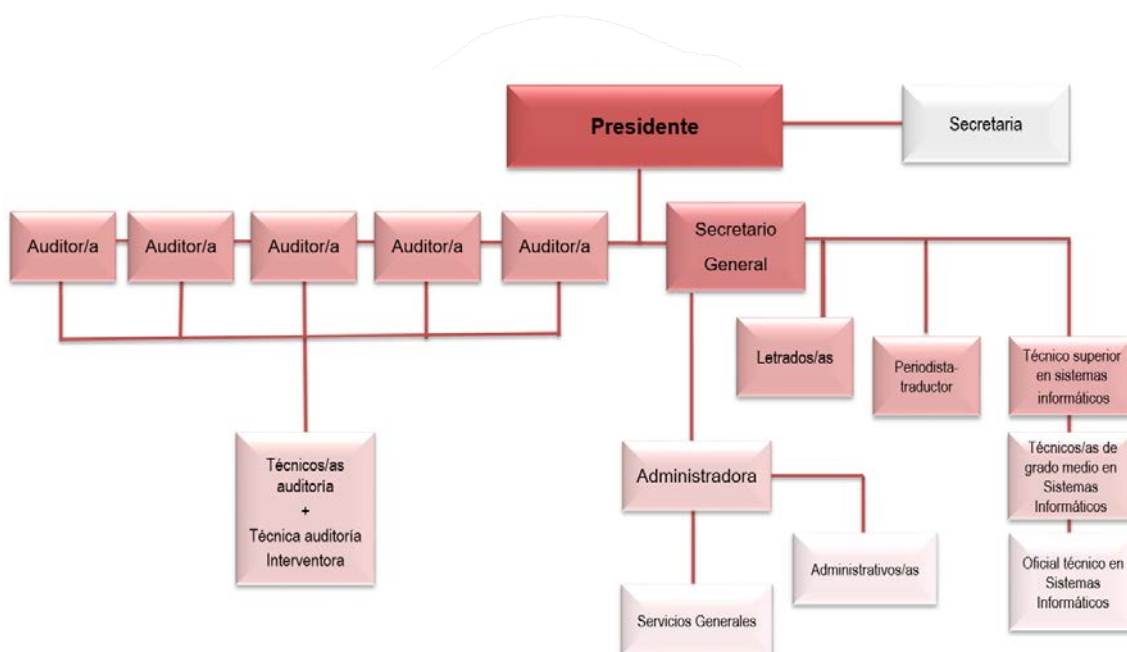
Presidente

Secretaria

Auditor/a

Auditor/a

Auditor/a

Auditor/a

Auditor/a

Secretario General

Letrados/as

Periodista-traductor

Técnico superior en sistemas informáticos

Técnicos/as de grado medio en Sistemas Informáticos

Oficial técnico en Sistemas Informáticos

Técnicos/as auditoría + Técnica auditoría Interventora

Administradora

Administrativos/as

Servicios Generales